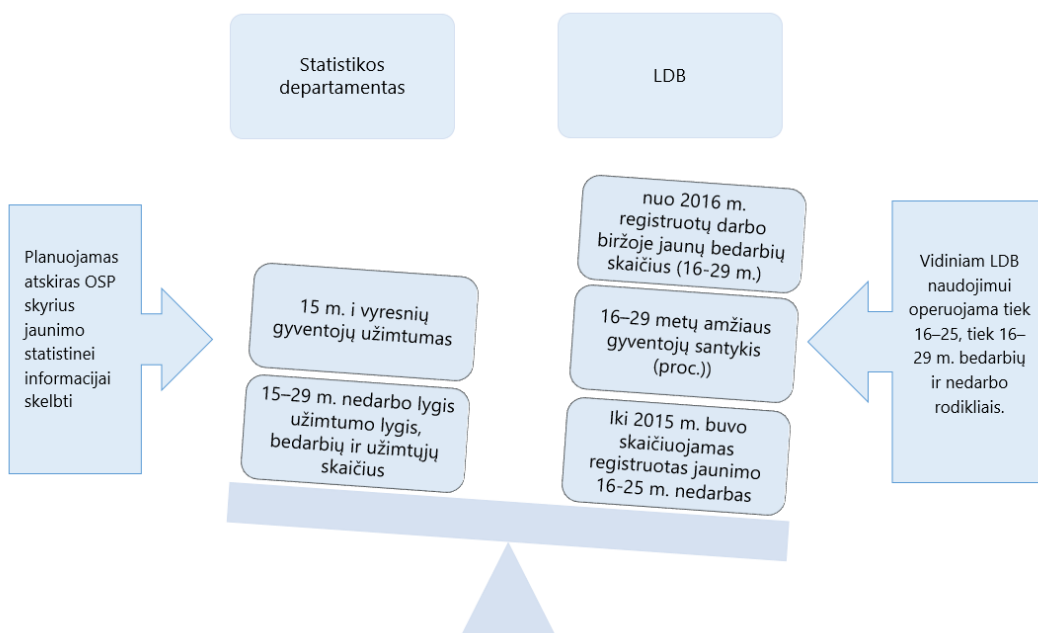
Statistikos departamentas

LDB

Planuojamas atskiras OSP skyrius jaunimo statistinei informacijai skelbti

15 m. i vyresnių gyventojų užimtumas

15–29 m. nedarbo lygis užimtumo lygis, bedarbių ir užimtųjų skaičius

nuo 2016 m. registruotų darbo biržoje jaunų bedarbių skaičius (16-29 m.)

16–29 metų amžiaus gyventojų santykis (proc.))

Iki 2015 m. buvo skaičiuojamas registruotas jaunimo 16-25 m. nedarbas

Vidiniam LDB naudojimui operuojama tiek 16–25, tiek 16–29 m. bedarbių ir nedarbo rodikliais.